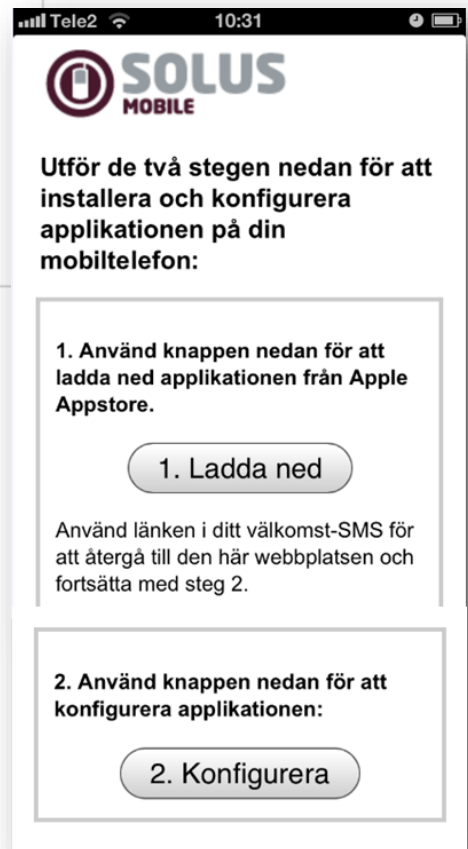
Tele2 10:31

SOLUS MOBILE

Utför de två stegen nedan för att installera och konfigurera applikationen på din mobiltelefon:

1. Använd knappen nedan för att ladda ned applikationen från Apple Appstore.

1. Ladda ned

Använd länken i ditt välkomst-SMS för att återgå till den här webbplatsen och fortsätta med steg 2.

2. Använd knappen nedan för att konfigurera applikationen:

2. Konfigurera